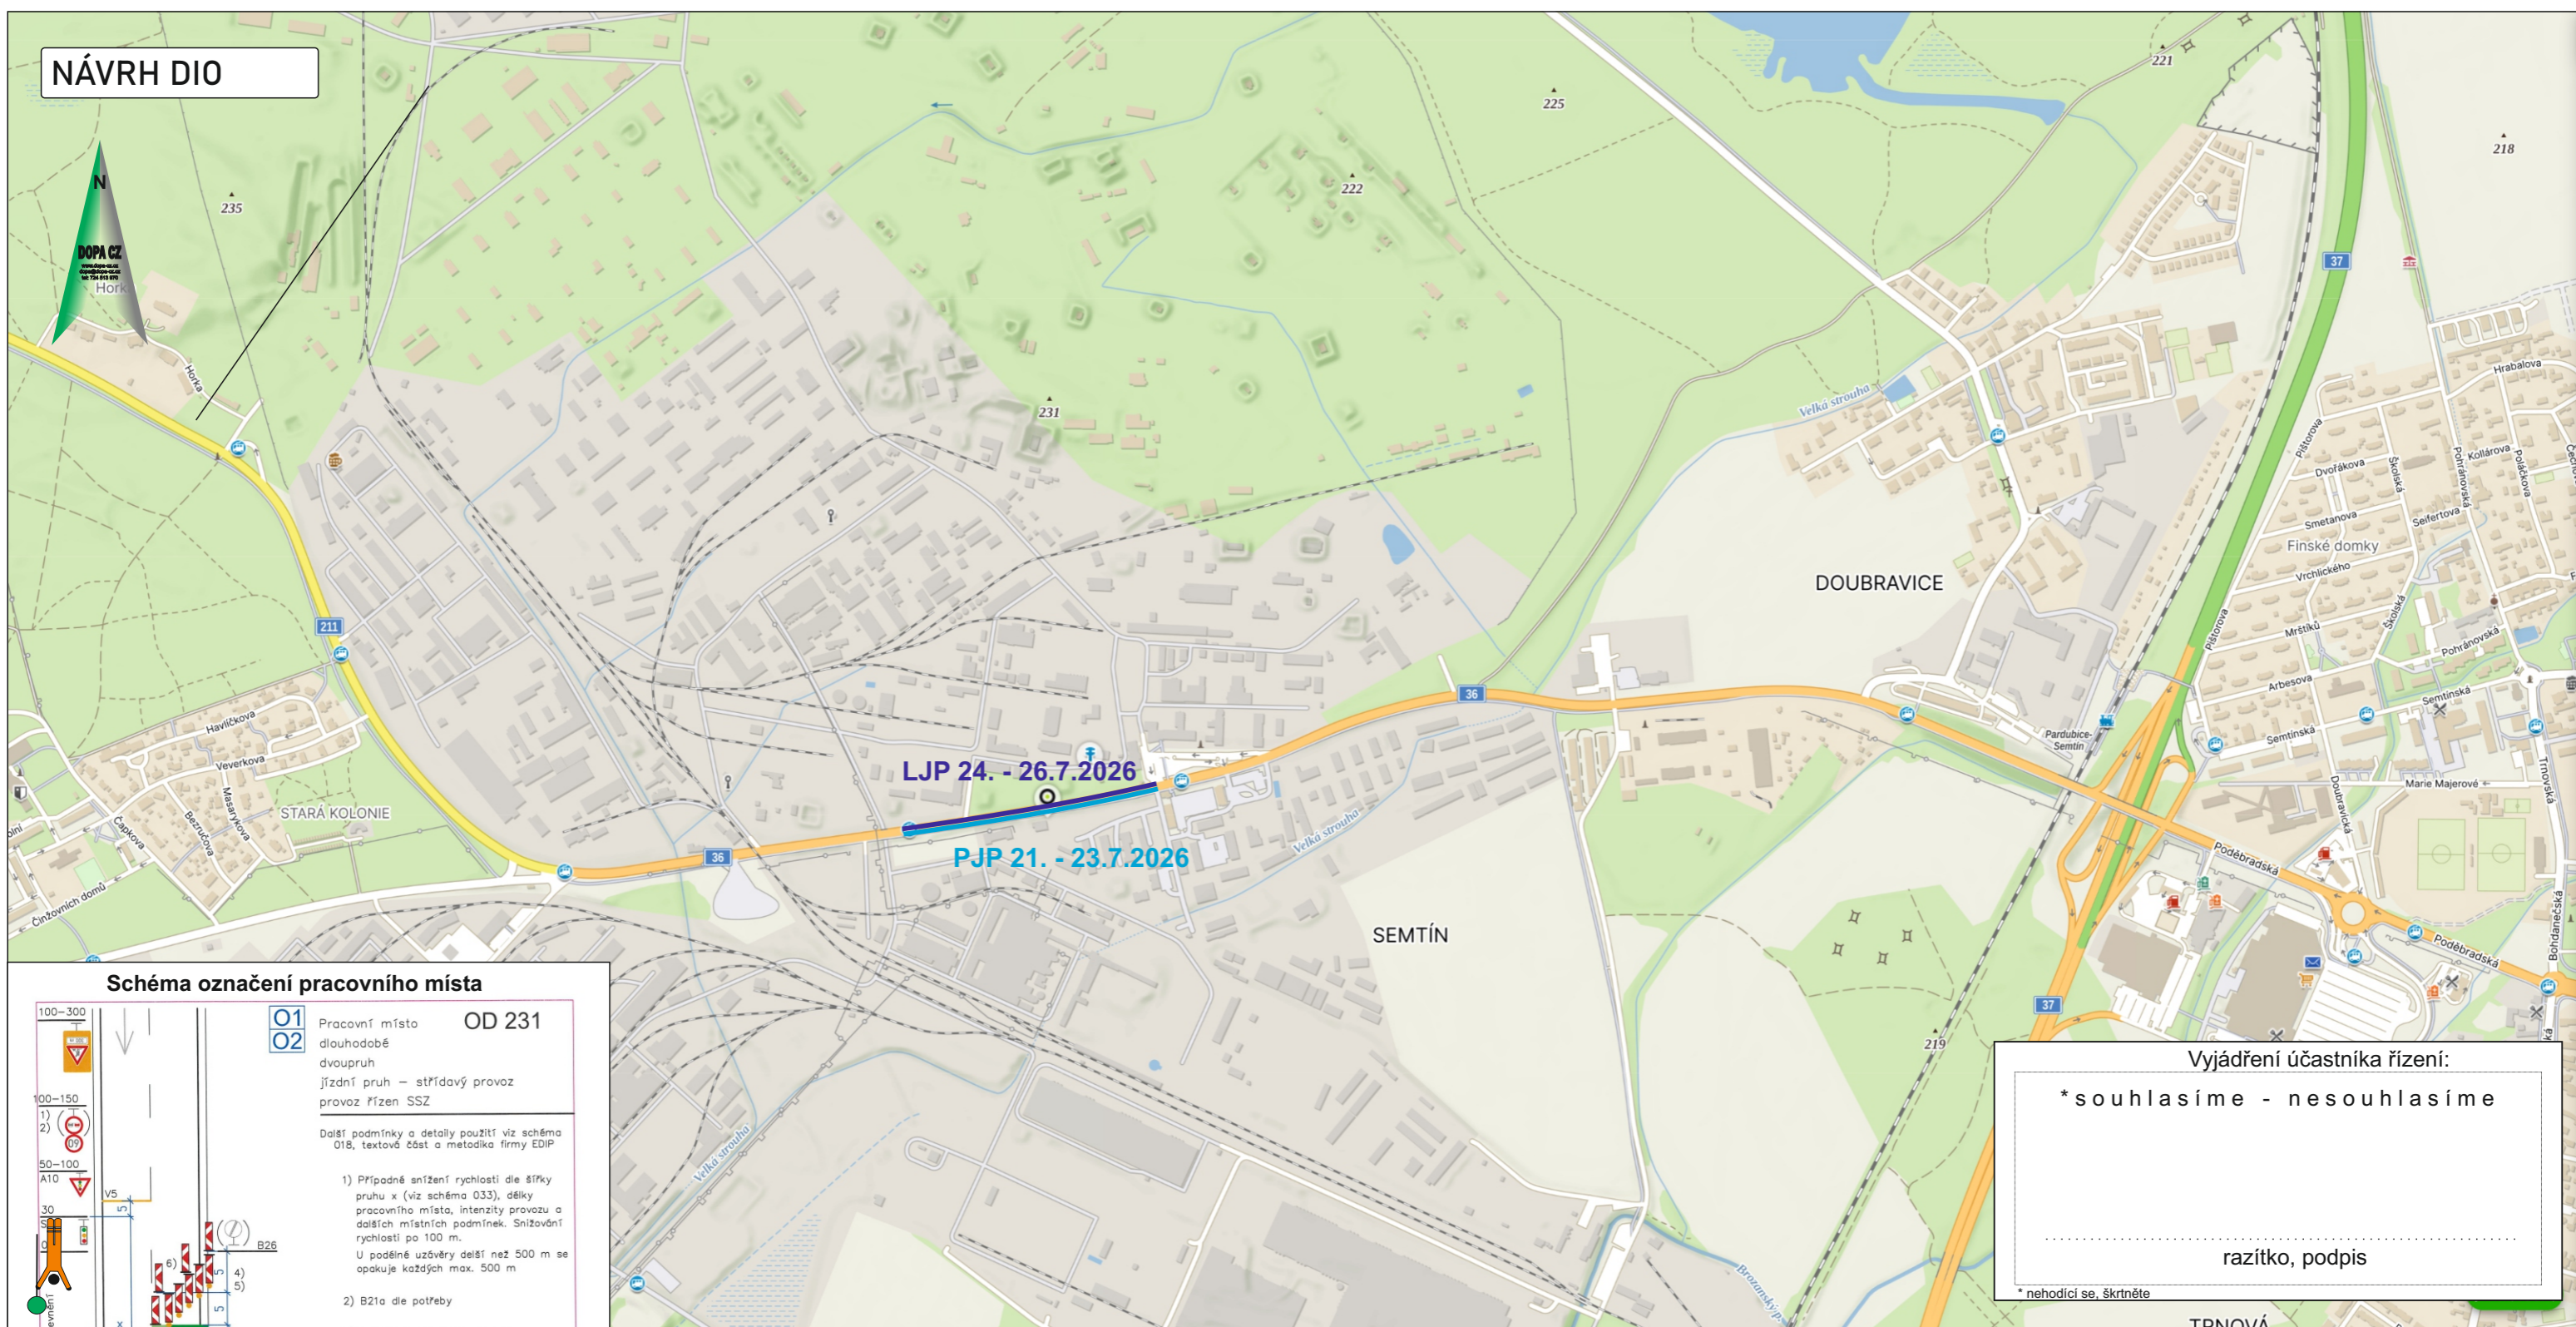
NÁVRH DIO

N
DOPA CZ
Horka
235
231
222
225
221
218
219

Horka
211
36
37
Havlíčkova
Veverkova
Masarykova
Bezručova
Čapkova
Činžovních domů
STARÁ KOLONIE
Velká strouha
DOUBRAVICE
SEMTÍN
Finské domky
Pištorova
Dvořákova
Školská
Smetanova
Vrchlického
Mrštíků
Arbesova
Semtínská
Pohránovská
Seifertova
Kollárova
Hrabalova
Marie Majerové
Doubravická
Podébradská
Pardubice-Semtín
Trnovská
Bohdanečská
Brozanský
TRNOVÁ

LJP 24. - 26.7.2026
PJP 21. - 23.7.2026

Schéma označení pracovního místa
100–300
100–150
1)
2)
50–100
A10
30
V5
B26
4)
5)
6)
O1
O2
Pracovní místo dlouhodobé dvoupruh jízdní pruh – střídavý provoz provoz řízen SSZ
OD 231
Další podmínky a detaily použití viz schéma 018, textová část a metodika firmy EDIP
1) Případné snížení rychlosti dle šířky pruhu x (viz schéma 033), délky pracovního místa, intenzity provozu a dalších místních podmínek. Snižování rychlosti po 100 m.
U podélné uzávěry delší než 500 m se opakuje každých max. 500 m
2) B21a dle potřeby

Vyjádření účastníka řízení:
*souhlasíme - nesouhlasíme
razítko, podpis
* nehodící se, škrtněte